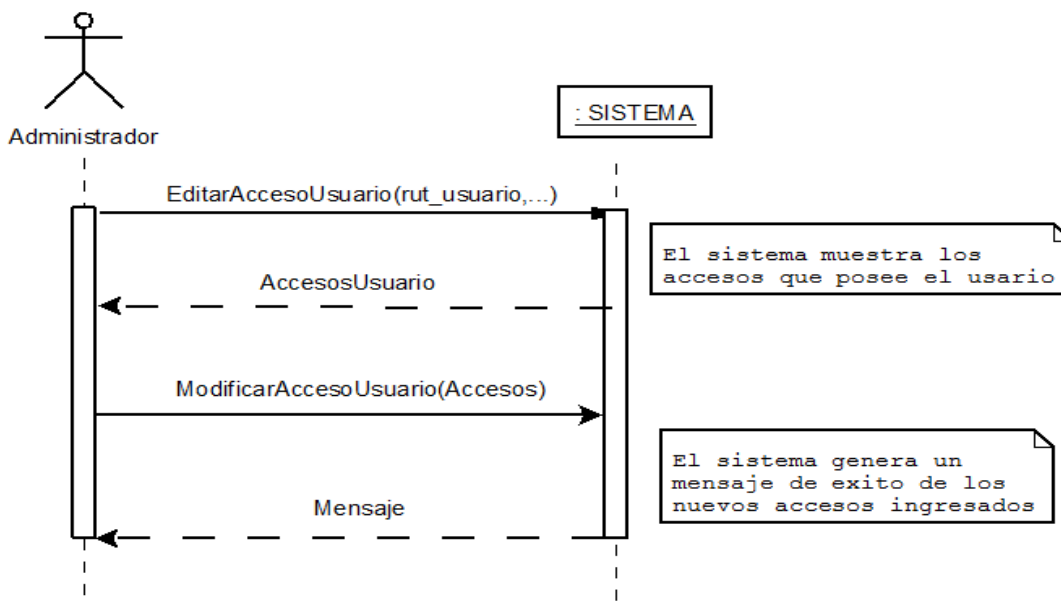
Administrador

: SISTEMA

EditarAccesoUsuario(rut_usuario,...)

El sistema muestra los accesos que posee el usario

AccesosUsuario

ModificarAccesoUsuario(Accesos)

El sistema genera un mensaje de exito de los nuevos accesos ingresados

Mensaje